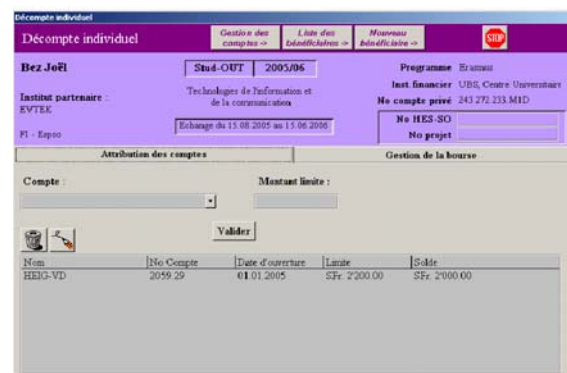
Décompte individuel

Décompte individuel

Gestion des comptes ->

Liste des bénéficiaires ->

Nouveau bénéficiaire ->

STOP

Bez Joël

Stud-OUT

2005/06

Programme Erasmus

Institut partenaire : EVTEK

Technologies de l'information et de la communication

Inst. financier UBS, Centre Universitaire

No compte privé 243 272 233 M1D

FI - Espoo

Echange du 15.08.2005 au 15.06.2006

No HES-SO

No projet

Attribution des comptes

Gestion de la bourse

Compte :

Montant limite :

Valider

| Nom | No Compte | Date d'ouverture | Limite | Solde |
|---|---|---|---|---|
| HEIG-VD | 2059.29 | 01.01.2005 | SFr. 2'200.00 | SFr. 2'000.00 |